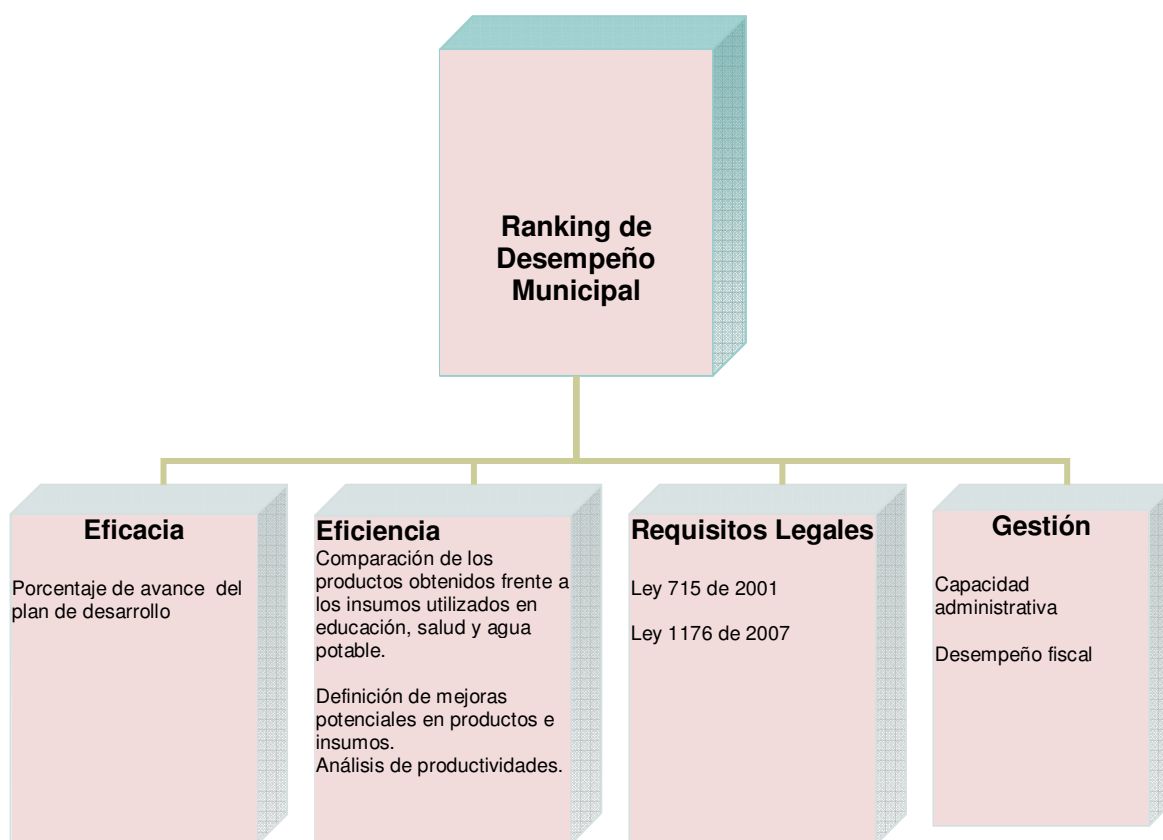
Ranking de Desempeño Municipal

Eficacia

Porcentaje de avance del plan de desarrollo

Eficiencia

Comparación de los productos obtenidos frente a los insumos utilizados en educación, salud y agua potable.

Definición de mejoras potenciales en productos e insumos.
Análisis de productividades.

Requisitos Legales

Ley 715 de 2001

Ley 1176 de 2007

Gestión

Capacidad administrativa

Desempeño fiscal